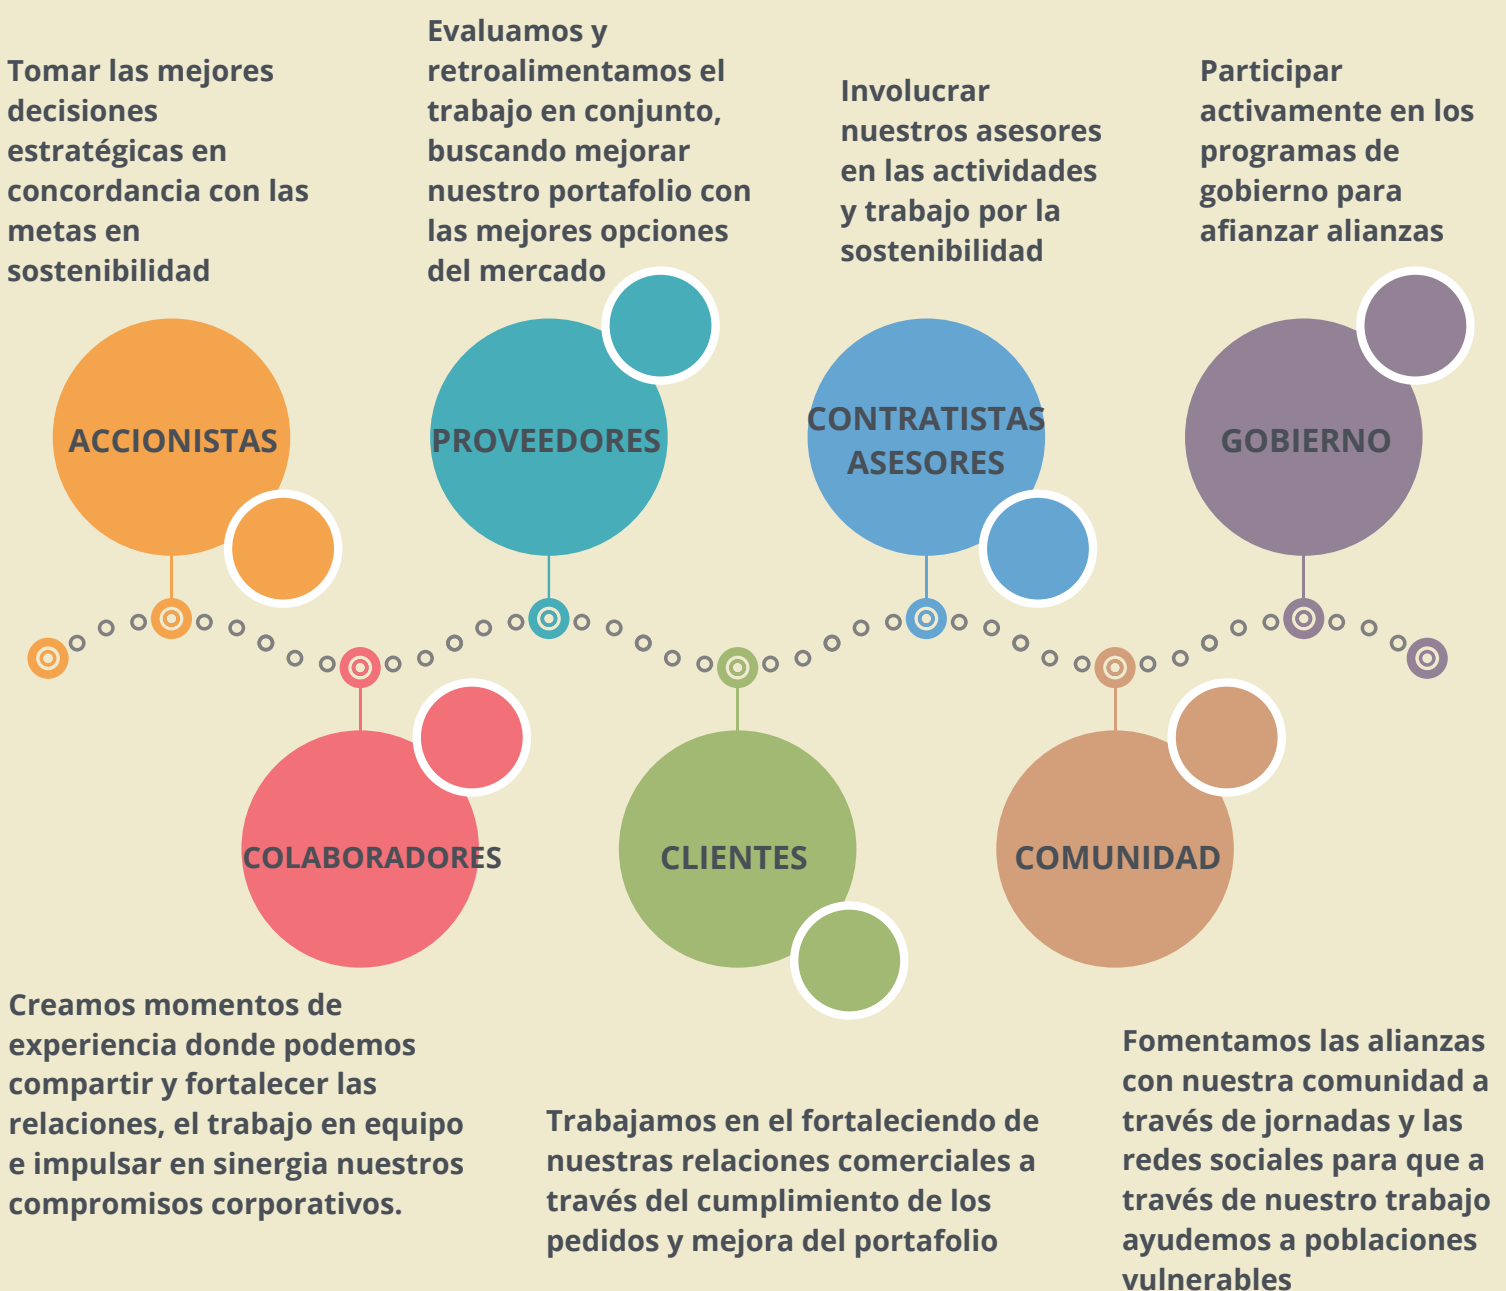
Tomar las mejores decisiones estratégicas en concordancia con las metas en sostenibilidad

Evaluamos y retroalimentamos el trabajo en conjunto, buscando mejorar nuestro portafolio con las mejores opciones del mercado

Involucrar nuestros asesores en las actividades y trabajo por la sostenibilidad

Participar activamente en los programas de gobierno para afianzar alianzas

ACCIONISTAS

PROVEEDORES

CONTRATISTAS ASESORES

GOBIERNO

COLABORADORES

CLIENTES

COMUNIDAD

Creamos momentos de experiencia donde podemos compartir y fortalecer las relaciones, el trabajo en equipo e impulsar en sinergia nuestros compromisos corporativos.

Trabajamos en el fortaleciendo de nuestras relaciones comerciales a través del cumplimiento de los pedidos y mejora del portafolio

Fomentamos las alianzas con nuestra comunidad a través de jornadas y las redes sociales para que a través de nuestro trabajo ayudemos a poblaciones vulnerables